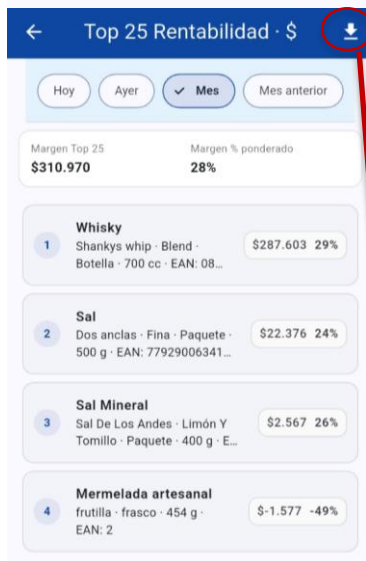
← Top 25 Rentabilidad · $

Hoy
Ayer
✓ Mes
Mes anterior

Margen Top 25
$310.970

Margen % ponderado
28%

1
Whisky
Shankys whip · Blend · Botella · 700 cc · EAN: 08...
$287.603 29%

2
Sal
Dos anclas · Fina · Paquete · 500 g · EAN: 77929006341...
$22.376 24%

3
Sal Mineral
Sal De Los Andes · Limón Y Tomillo · Paquete · 400 g · E...
$2.567 26%

4
Mermelada artesanal
frutilla · frasco · 454 g · EAN: 2
$-1.577 -49%